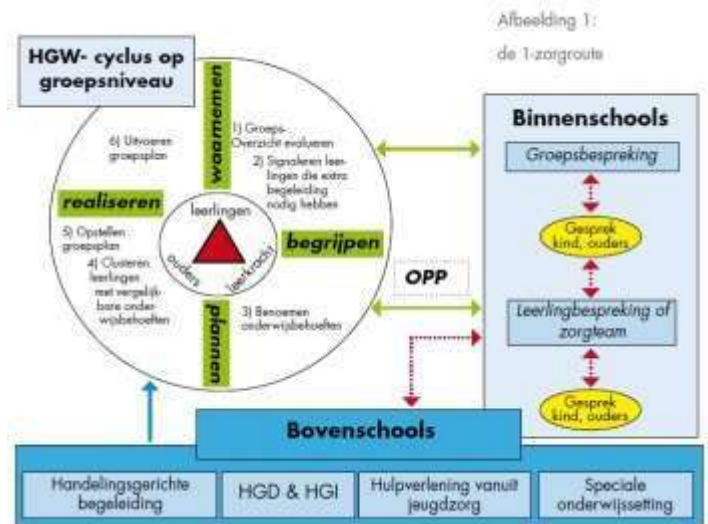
Afbeelding 1:
de 1-zorgroute

HGW- cyclus op groepsniveau

waarnemen

1) Groeps-Overzicht evalueren

2) Signaleren leerlingen die extra begeleiding nodig hebben

6) Uitvoeren groepsplan

realiseren

5) Opstellen groepsplan

4) Clusteren leerlingen met vergelijkbare onderwijsbehoeften

leerlingen

ouders

leerkracht

begrijpen

3) Benoemen onderwijsbehoeften

plannen

OPP

Binnenschools

Groepsbespreking

Gesprek kind, ouders

Leerlingbespreking of zorgteam

Gesprek kind, ouders

Bovenschools

| Handelingsgerichte begeleiding | HGD & HGI | Hulpverlening vanuit jeugdzorg | Speciale onderwijssetting |
|---|---|---|---|